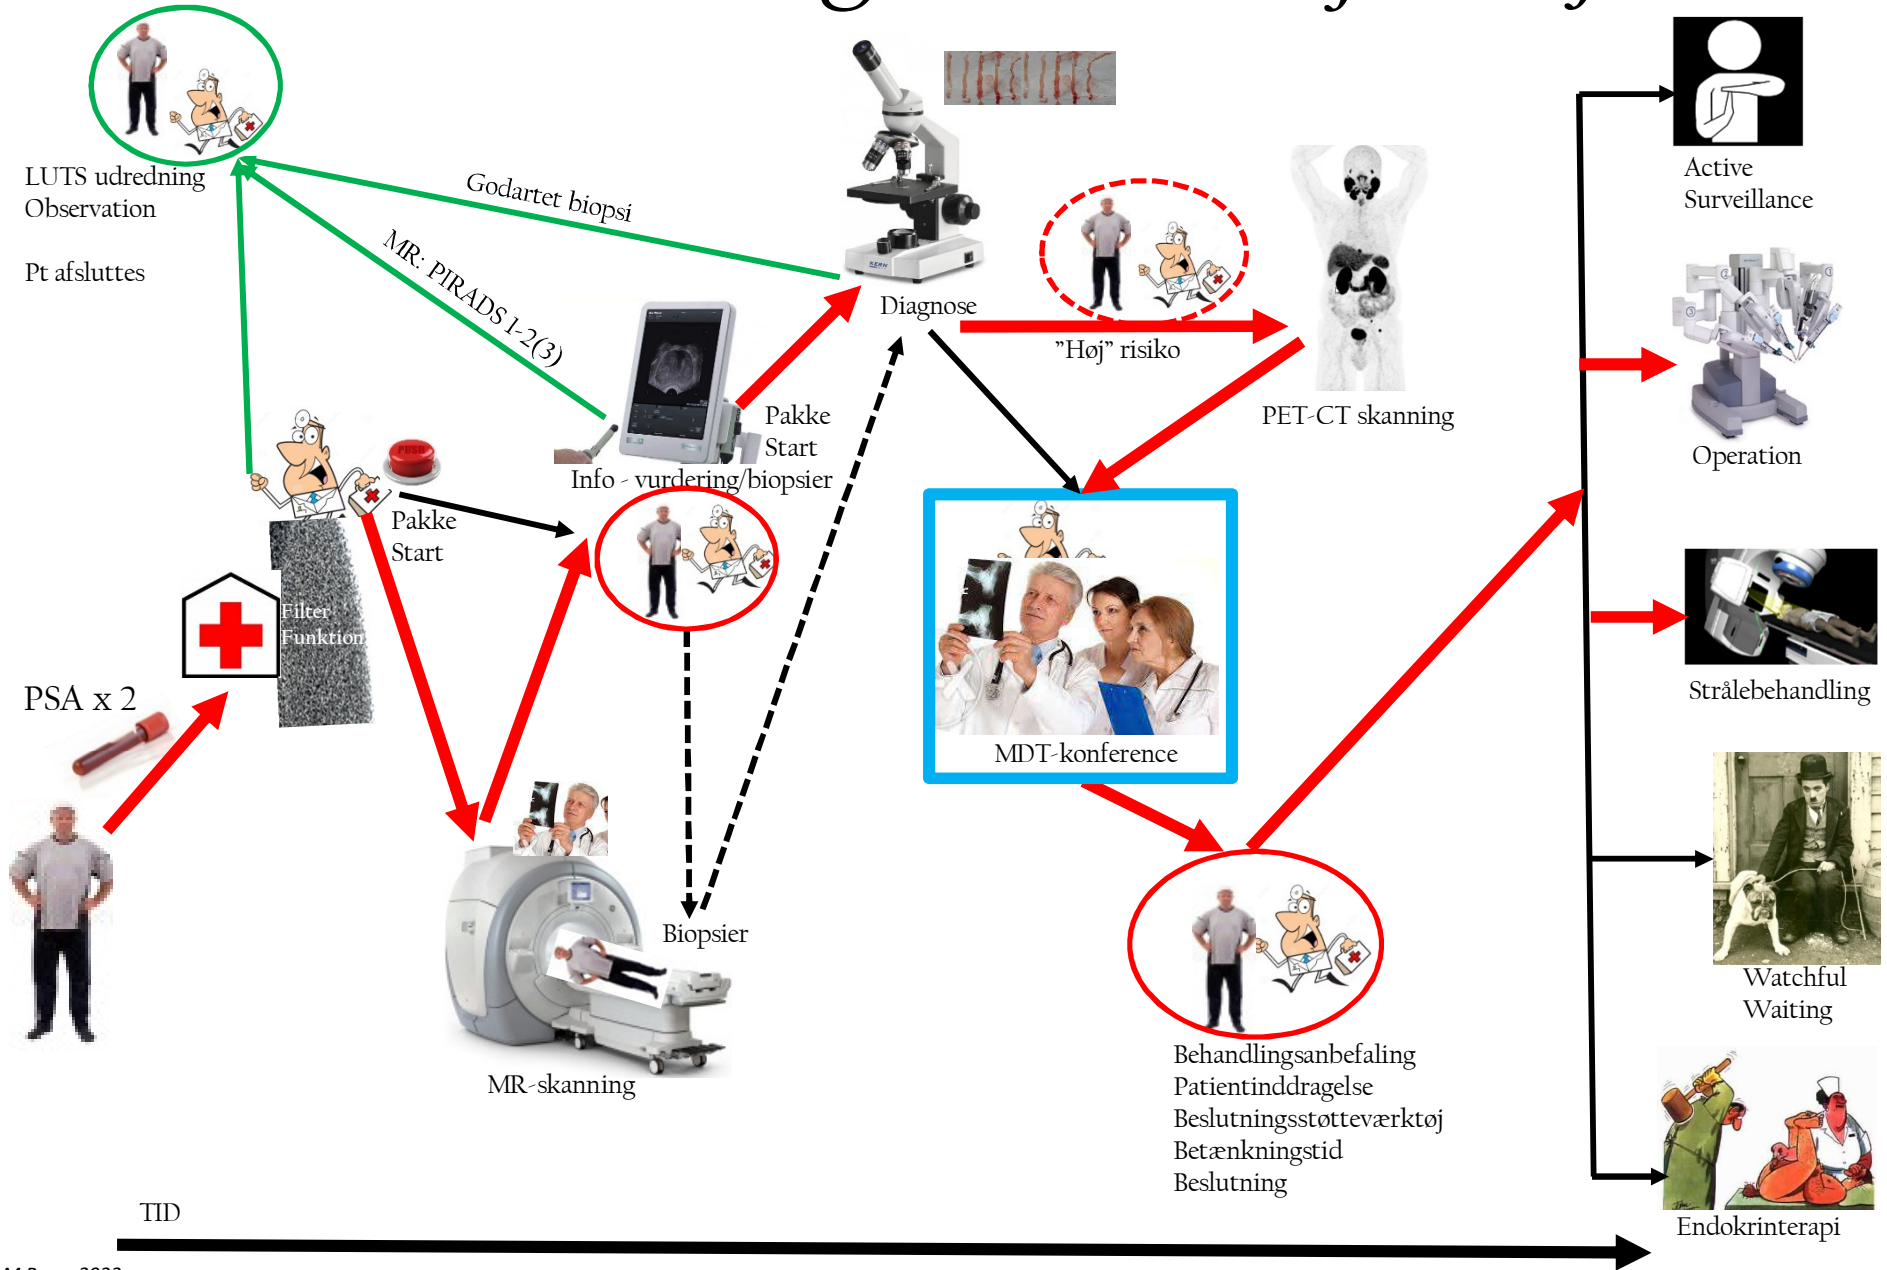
LUTS udredning
Observation

Pt afsluttes

Godartet biopsi

MR: PIRADS 1-2(3)

Diagnose

"Høj" risiko

PET-CT skanning

Active
Surveillance

Operation

Strålebehandling

Watchful
Waiting

Endokrinterapi

Pakke
Start

Info - vurdering/biopsier

Pakke
Start

Filter
Funktion

PSA x 2

MDT-konference

Biopsier

MR-skanning

Behandlingsanbefaling
Patientinddragelse
Beslutningsstøtteværktøj
Betænkningstid
Beslutning

TID